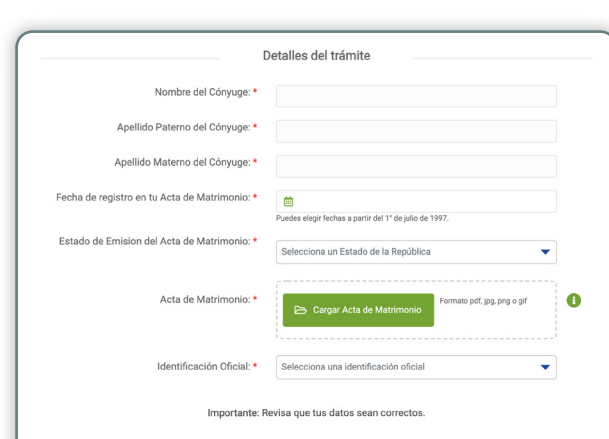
Detalles del trámite

Nombre del Cónyuge: *

Apellido Paterno del Cónyuge: *

Apellido Materno del Cónyuge: *

Fecha de registro en tu Acta de Matrimonio: *

Puedes elegir fechas a partir del 1° de julio de 1997.

Estado de Emision del Acta de Matrimonio: *

Selecciona un Estado de la República

Acta de Matrimonio: *

Cargar Acta de Matrimonio

Formato pdf, jpg, png o gif

Identificación Oficial: *

Selecciona una identificación oficial

Importante: Revisa que tus datos sean correctos.